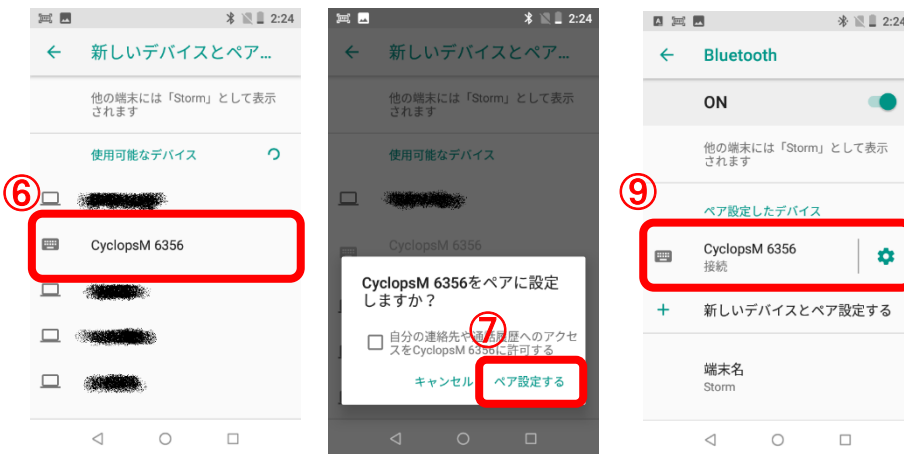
2:24

新しいデバイスとペア...

他の端末には「Storm」として表示されます

使用可能なデバイス

⑥

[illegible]

CyclopsM 6356

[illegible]

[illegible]

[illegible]

2:24

新しいデバイスとペア...

他の端末には「Storm」として表示されます

使用可能なデバイス

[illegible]

CyclopsM 6356

CyclopsM 6356をペアに設定しますか？

⑦

自分の連絡先や通話履歴へのアクセスをCyclopsM 6356に許可する

キャンセル

ペア設定する

2:24

Bluetooth

ON

他の端末には「Storm」として表示されます

⑨

ペア設定したデバイス

CyclopsM 6356
接続

新しいデバイスとペア設定する

端末名
Storm